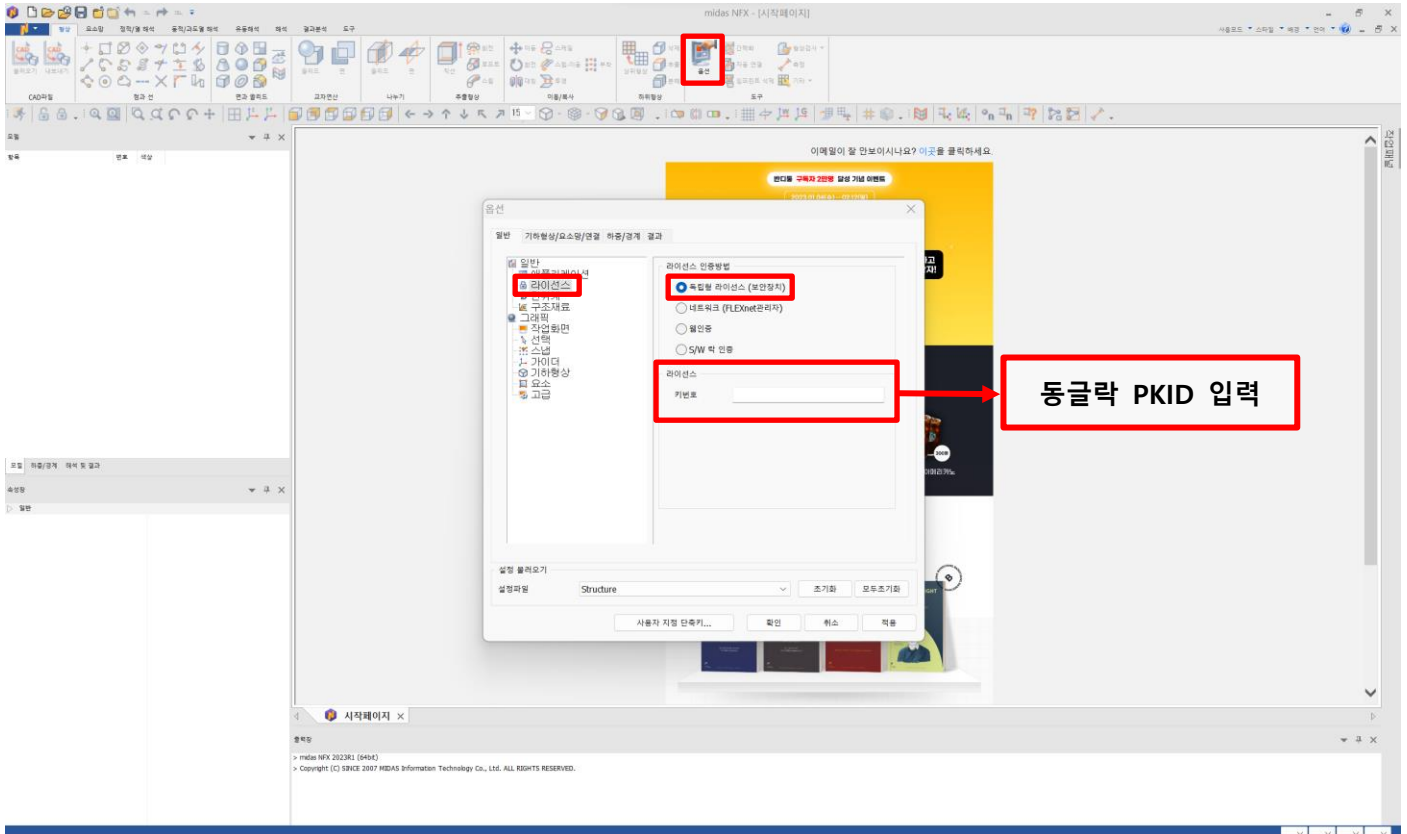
midas NFX - [시작페이지]

형상 요소망 정적/열 해석 동적/고도열 해석 유동해석 해석 결과분석 도구

CAD파일 형상 선 편집 솔리드 교차연산 나누기 추출형상 이동/복사 하위형상 도구

옵션

모델
항목 번호 색상

이메일이 잘 안보이시나요? 이곳을 클릭하세요.

옵션

일반 기하형상/요소망/연결 하중/경계 결과

일반
애플리케이션
라이선스
단위계
구조재료
그래픽
작업화면
선택
스냅
가이더
기하형상
요소
고급

라이선스 인증방법
독립형 라이선스 (보안장치)
네트워크 (FLEXnet관리자)
웹인증
S/W 락 인증

라이선스
키번호

동글락 PKID 입력

설정 불러오기
설정파일 Structure 초기화 모두초기화

사용자 지정 단축키... 확인 취소 적용

모델 하중/경계 해석 및 결과
속성창
일반

시작페이지

출력창
> midas NFX 2023R1 (64bit)
> Copyright (C) SINCE 2007 MIDAS Information Technology Co., Ltd. ALL RIGHTS RESERVED.